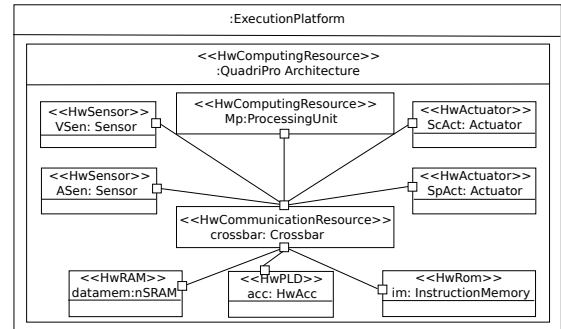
:ExecutionPlatform

<<HwComputingResource>>
:QuadriPro Architecture

<<HwSensor>>
VSen: Sensor

<<HwComputingResource>>
Mp:ProcessingUnit

<<HwActuator>>
ScAct: Actuator

<<HwSensor>>
ASen: Sensor

<<HwActuator>>
SpAct: Actuator

<<HwCommunicationResource>>
crossbar: Crossbar

<<HwRAM>>
datamem:nSRAM

<<HwPLD>>
acc: HwAcc

<<HwRom>>
im: InstructionMemory